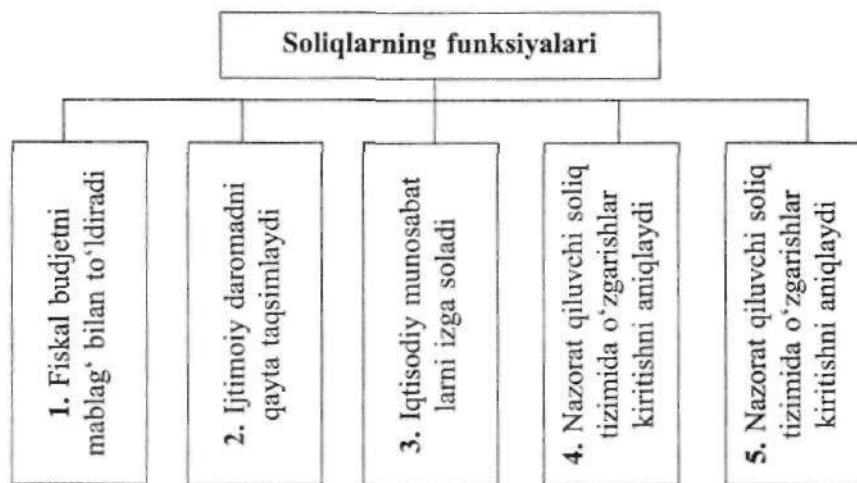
Soliqlarning funksiyalari

1. Fiskal budjetni mablag‘ bilan to‘ldiradi

2. Ijtimoiy daromadni qayta taqsimlaydi

3. Iqtisodiy munosabat larni izga soladi

4. Nazorat qiluvchi soliq tizimida o‘zgarishlar kiritishni aniqlaydi

5. Nazorat qiluvchi soliq tizimida o‘zgarishlar kiritishni aniqlaydi